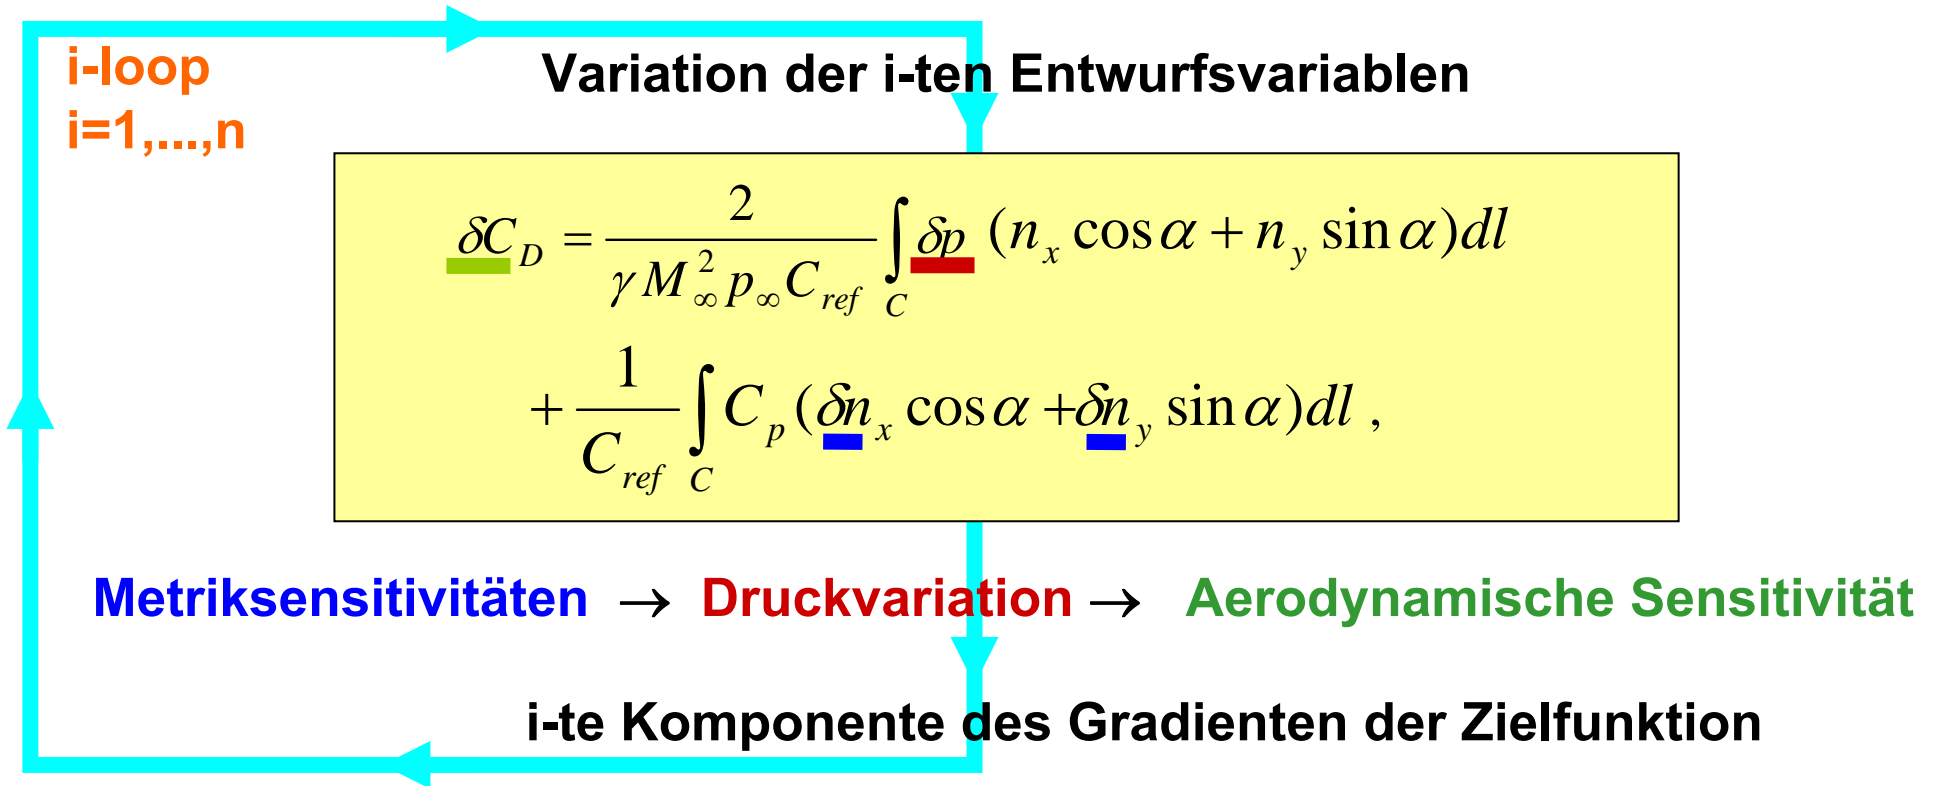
i-loop
i=1,...,n

Variation der i-ten Entwurfsvariablen

$\delta C_D = \frac{2}{\gamma M_\infty^2 p_\infty C_{ref}} \int_C \delta p \, (n_x \cos\alpha + n_y \sin\alpha) dl$
$+ \frac{1}{C_{ref}} \int_C C_p (\delta n_x \cos\alpha + \delta n_y \sin\alpha) dl$ ,

Metriksensitivitäten $\rightarrow$ Druckvariation $\rightarrow$ Aerodynamische Sensitivität

i-te Komponente des Gradienten der Zielfunktion